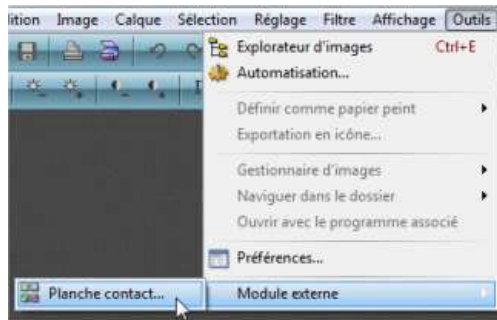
ition Image Calque Sélection Réglage Filtre Affichage Outils

Explorateur d'images Ctrl+E
Automatisation...
Définir comme papier peint
Exportation en icône...
Gestionnaire d'images
Naviguer dans le dossier
Ouvrir avec le programme associé
Préférences...
Planche contact...
Module externe